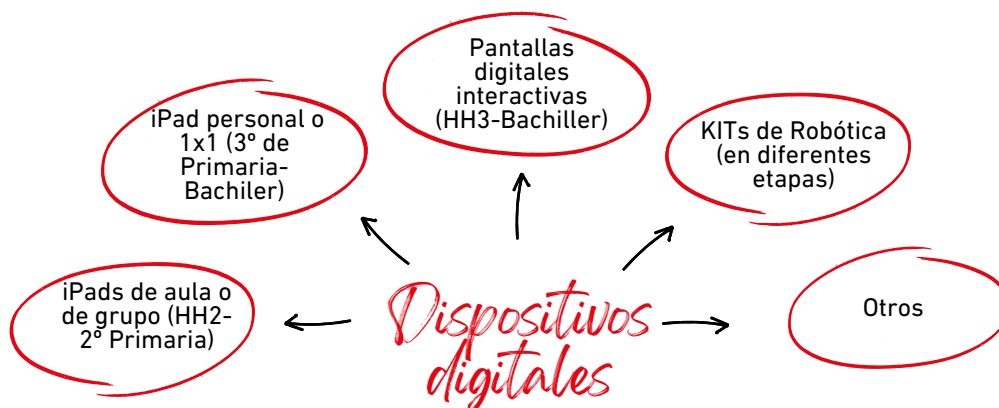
Pantallas digitales interactivas (HH3-Bachiller)

iPad personal o 1x1 (3º de Primaria-Bachiler)

KITs de Robótica (en diferentes etapas)

Dispositivos digitales

iPads de aula o de grupo (HH2-2º Primaria)

Otros